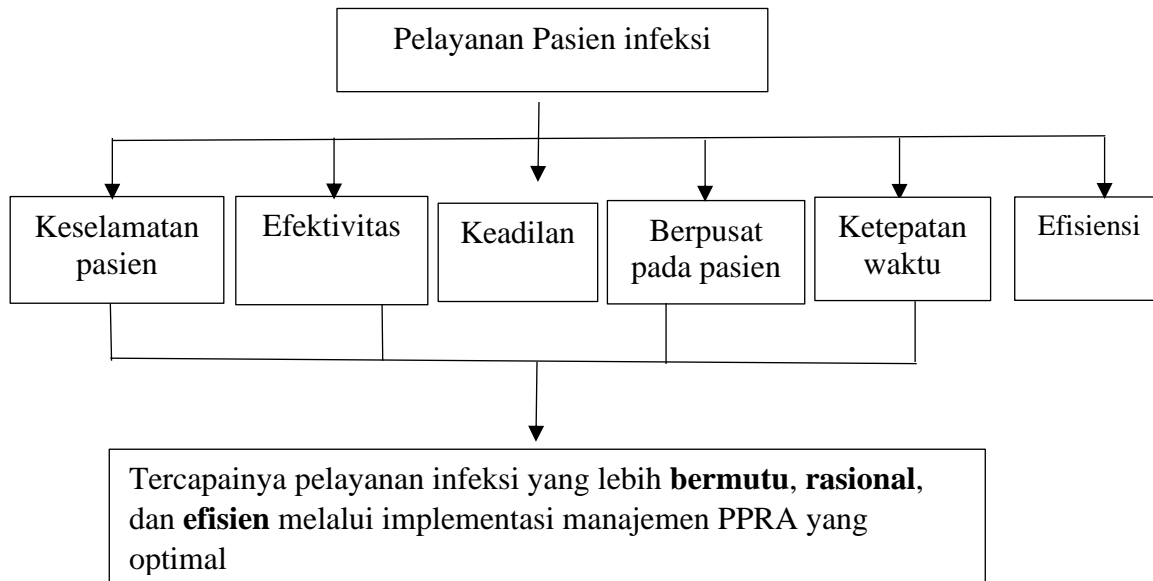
Pelayanan Pasien infeksi

Keselamatan pasien

Efektivitas

Keadilan

Berpusat pada pasien

Ketepatan waktu

Efisiensi

Tercapainya pelayanan infeksi yang lebih **bermutu**, **rasional**, dan **efisien** melalui implementasi manajemen PPRA yang optimal